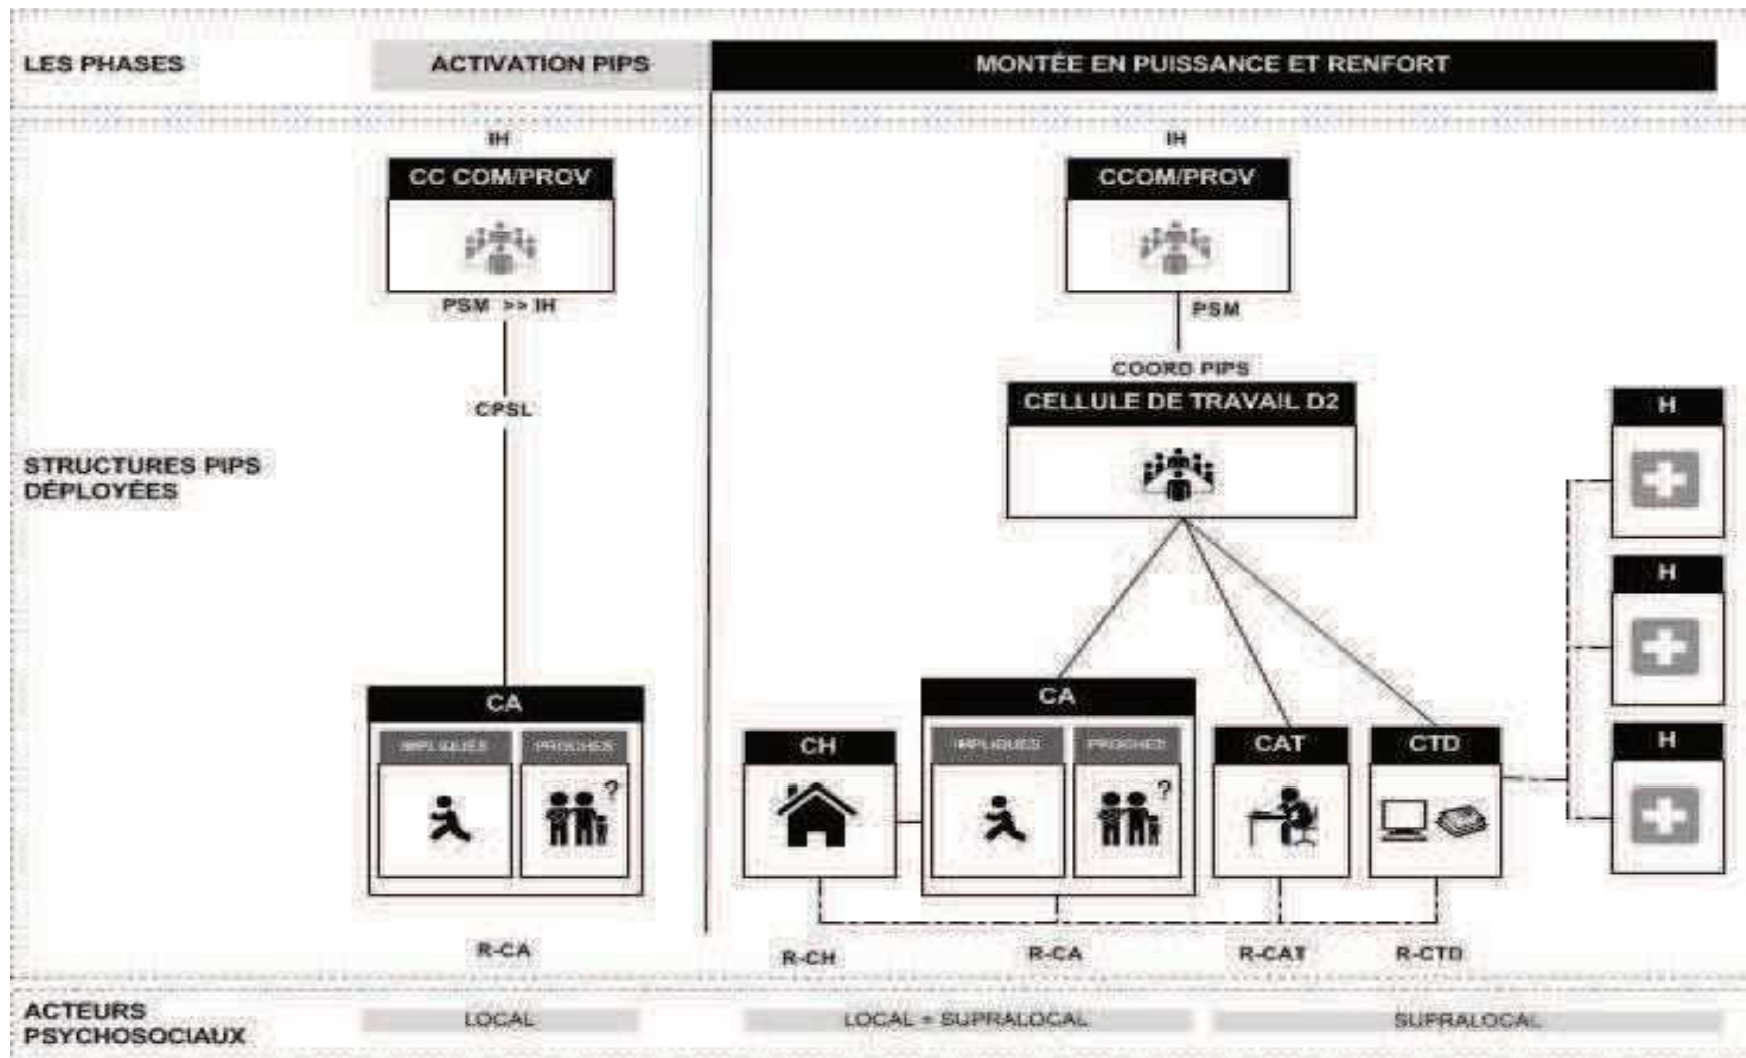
LES PHASES

ACTIVATION PIPS

MONTÉE EN PUISSANCE ET RENFORT

IH

CC COM/PROV

PSM >> IH

CPSL

CA

IMPLIQUES

PROCHES

R-CA

IH

CCOM/PROV

PSM

COORD PIPS

CELLULE DE TRAVAIL D2

H

H

H

STRUCTURES PIPS DÉPLOYÉES

CH

CA

IMPLIQUES

PROCHES

CAT

CTD

R-CH

R-CA

R-CAT

R-CTD

ACTEURS PSYCHOSOCIAUX

LOCAL

LOCAL + SUPRALOCAL

SUPRALOCAL